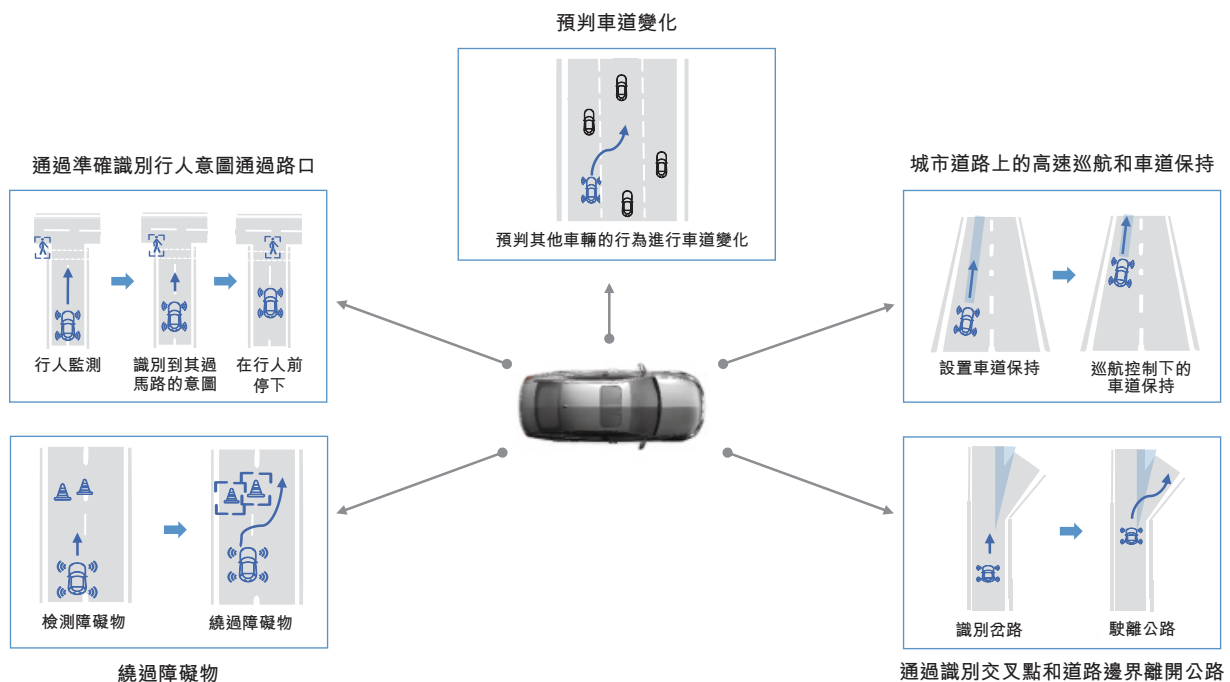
預判車道變化

預判其他車輛的行為進行車道變化

通過準確識別行人意圖通過路口

行人監測

識別到其過馬路的意圖

在行人前停下

城市道路上的高速巡航和車道保持

設置車道保持

巡航控制下的車道保持

檢測障礙物

繞過障礙物

繞過障礙物

識別岔路

駛離公路

通過識別交叉點和道路邊界離開公路